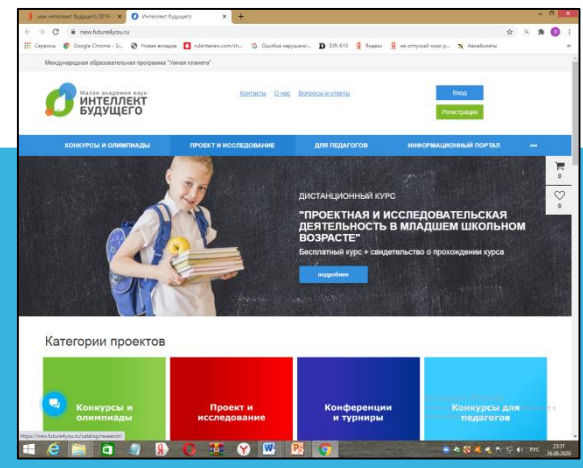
мак интеллект будущего 2019 - × | Интеллект Будущего × +

new.future4you.ru

Сервисы Google Chrome - S... Новая вкладка rulemteren.com/sh... Ошибка нарушени... DIR-615 Яндекс не отпускай меня р... Авиабилеты

Международная образовательная программа "Умная планета"

Малая академия наук
ИНТЕЛЛЕКТ БУДУЩЕГО

Контакты О нас Вопросы и ответы

Вход

Регистрация

КОНКУРСЫ И ОЛИМПИАДЫ ПРОЕКТ И ИССЛЕДОВАНИЕ ДЛЯ ПЕДАГОГОВ ИНФОРМАЦИОННЫЙ ПОРТАЛ •••

0

0

ДИСТАНЦИОННЫЙ КУРС

"ПРОЕКТНАЯ И ИССЛЕДОВАТЕЛЬСКАЯ ДЕЯТЕЛЬНОСТЬ В МЛАДШЕМ ШКОЛЬНОМ ВОЗРАСТЕ"

Бесплатный курс + свидетельство о прохождении курса

подробнее

Категории проектов

Конкурсы и олимпиады

Проект и исследование

Конференции и турниры

Конкурсы для педагогов

https://new.future4you.ru/catalog/research/

РУС 23:01 26.08.2020